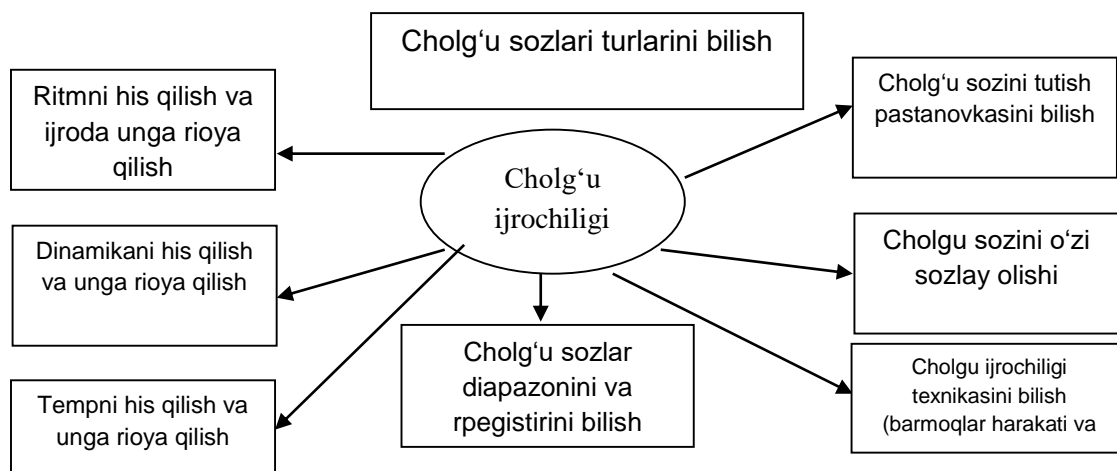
Cholg‘u sozlari turlarini bilish

Ritmni his qilish va ijroda unga rioya qilish

Cholg‘u sozini tutish pastanovkasini bilish

Cholg‘u ijrochiligi

Dinamikani his qilish va unga rioya qilish

Cholgu sozini o‘zi sozlay olishi

Cholg‘u sozlar diapazonini va rpegistirini bilish

Cholgu ijrochiligi texnikasini bilish (barmoqlar harakati va

Tempni his qilish va unga rioya qilish